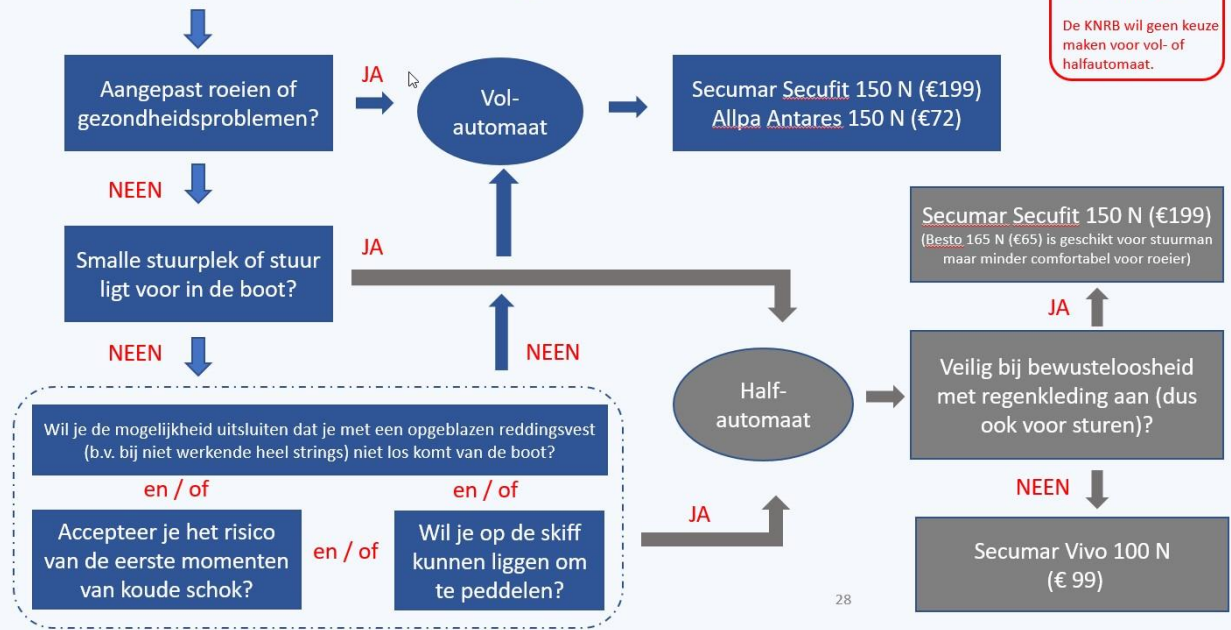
De KNRB wil geen keuze maken voor vol- of halfautomaat.

Aangepast roeien of gezondheidsproblemen?

JA

Vol-automaat

Secumar Secufit 150 N (€199)
Allpa Antares 150 N (€72)

NEEN

Smalle stuurplek of stuur ligt voor in de boot?

JA

Secumar Secufit 150 N (€199)
(Besto 165 N (€65) is geschikt voor stuurman maar minder comfortabel voor roeier)

JA

NEEN

NEEN

Half-automaat

Veilig bij bewusteloosheid met regenkleding aan (dus ook voor sturen)?

Wil je de mogelijkheid uitsluiten dat je met een opgeblazen reddingsvest (b.v. bij niet werkende heel strings) niet los komt van de boot?

en / of

en / of

NEEN

Accepteer je het risico van de eerste momenten van koude schok?

en / of

Wil je op de skiff kunnen liggen om te peddelen?

JA

Secumar Vivo 100 N
(€ 99)

28